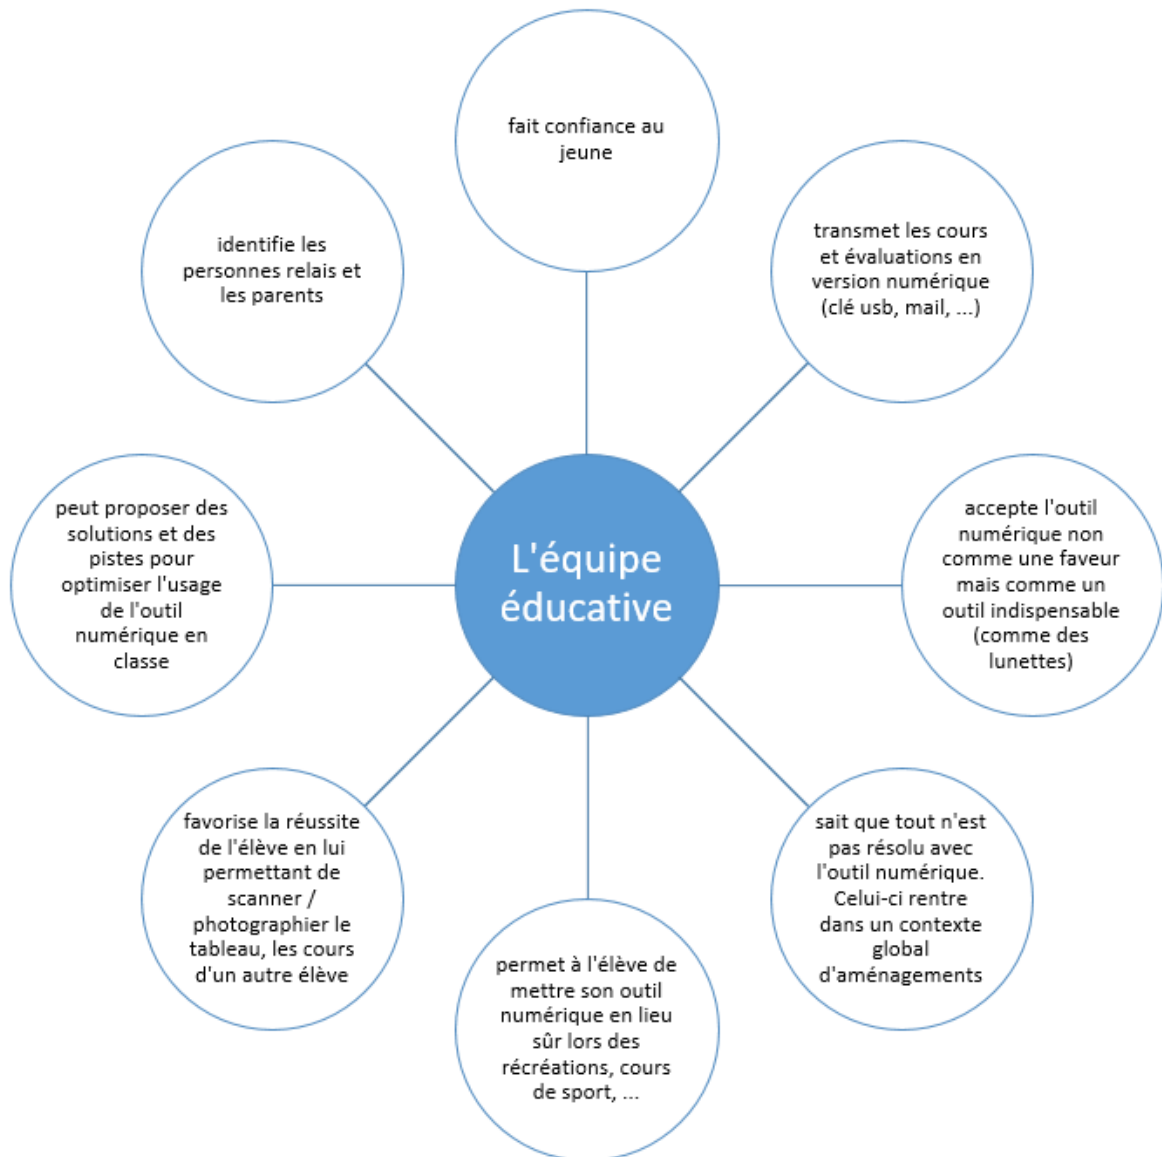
L'équipe éducative

fait confiance au jeune

transmet les cours et évaluations en version numérique (clé usb, mail, ...)

accepte l'outil numérique non comme une faveur mais comme un outil indispensable (comme des lunettes)

sait que tout n'est pas résolu avec l'outil numérique. Celui-ci rentre dans un contexte global d'aménagements

permet à l'élève de mettre son outil numérique en lieu sûr lors des récréations, cours de sport, ...

favorise la réussite de l'élève en lui permettant de scanner / photographier le tableau, les cours d'un autre élève

peut proposer des solutions et des pistes pour optimiser l'usage de l'outil numérique en classe

identifie les personnes relais et les parents